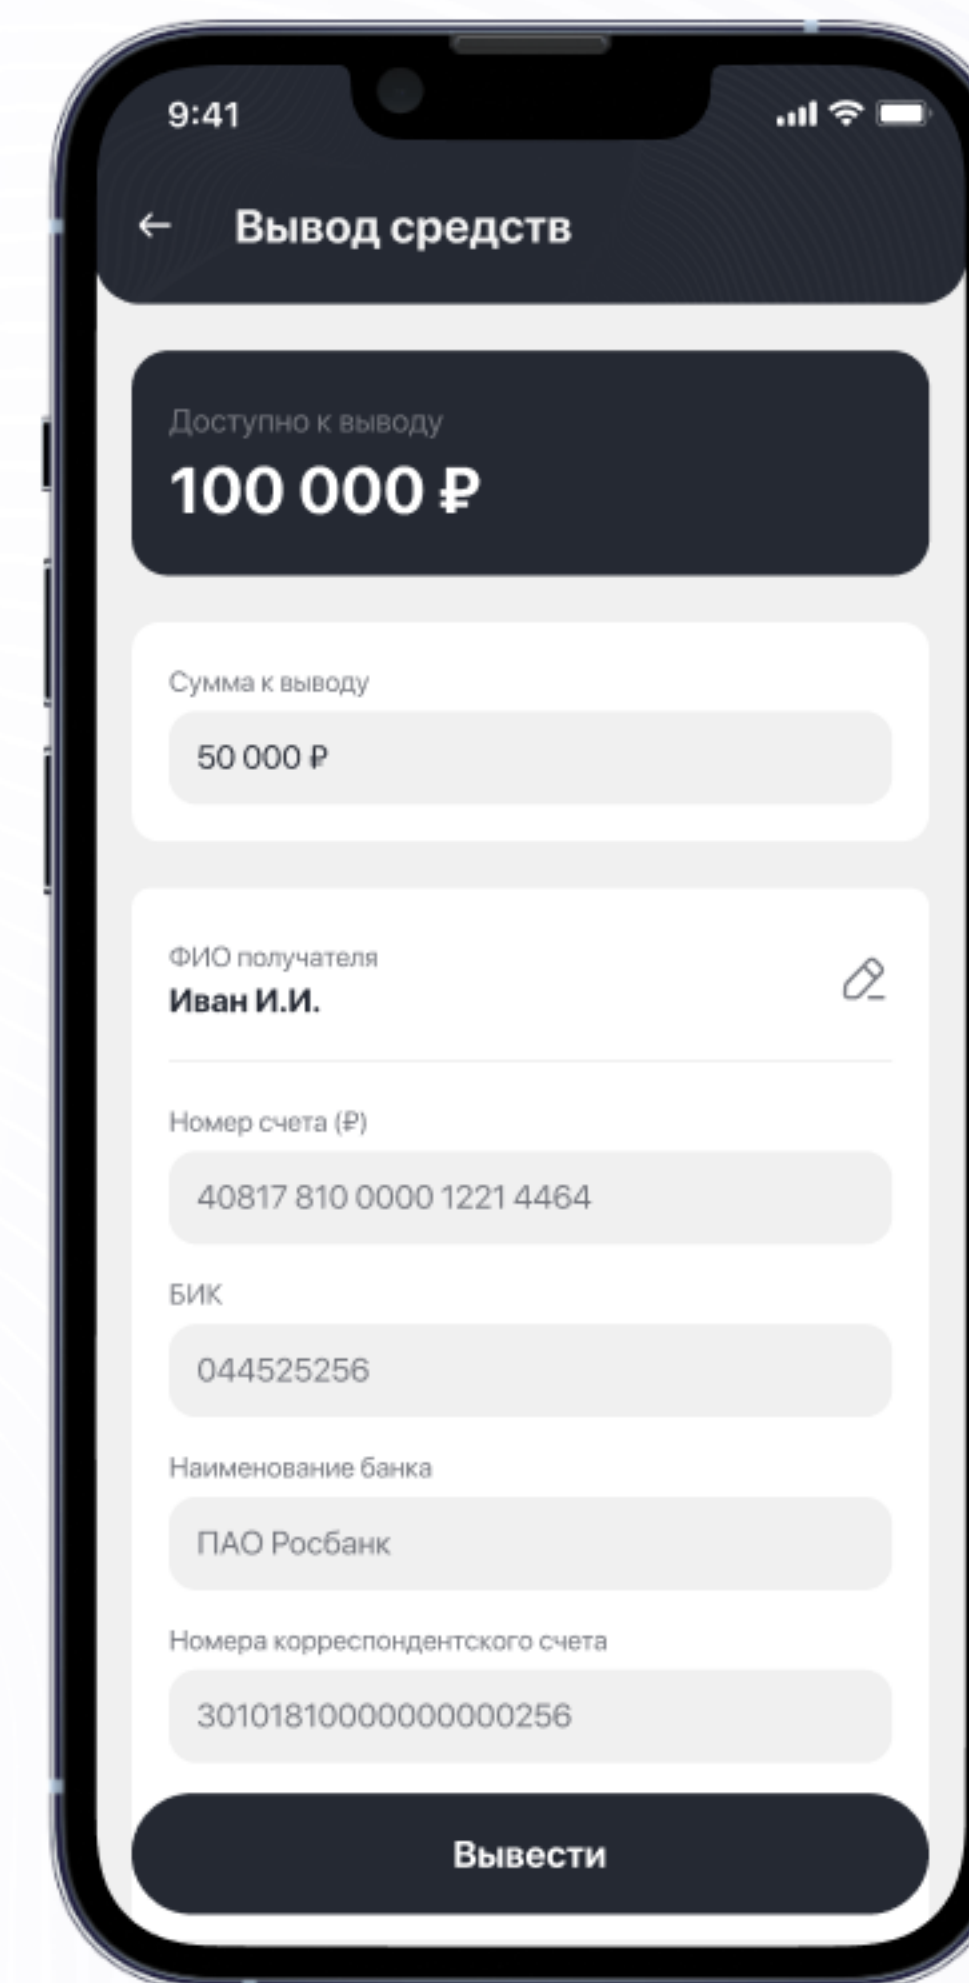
9:41

← Вывод средств

Доступно к выводу
100 000 ₽

Сумма к выводу
50 000 ₽

ФИО получателя
Иван И.И.

Номер счета (₽)
40817 810 0000 1221 4464

БИК
044525256

Наименование банка
ПАО Росбанк

Номера корреспондентского счета
30101810000000000256

Вывести